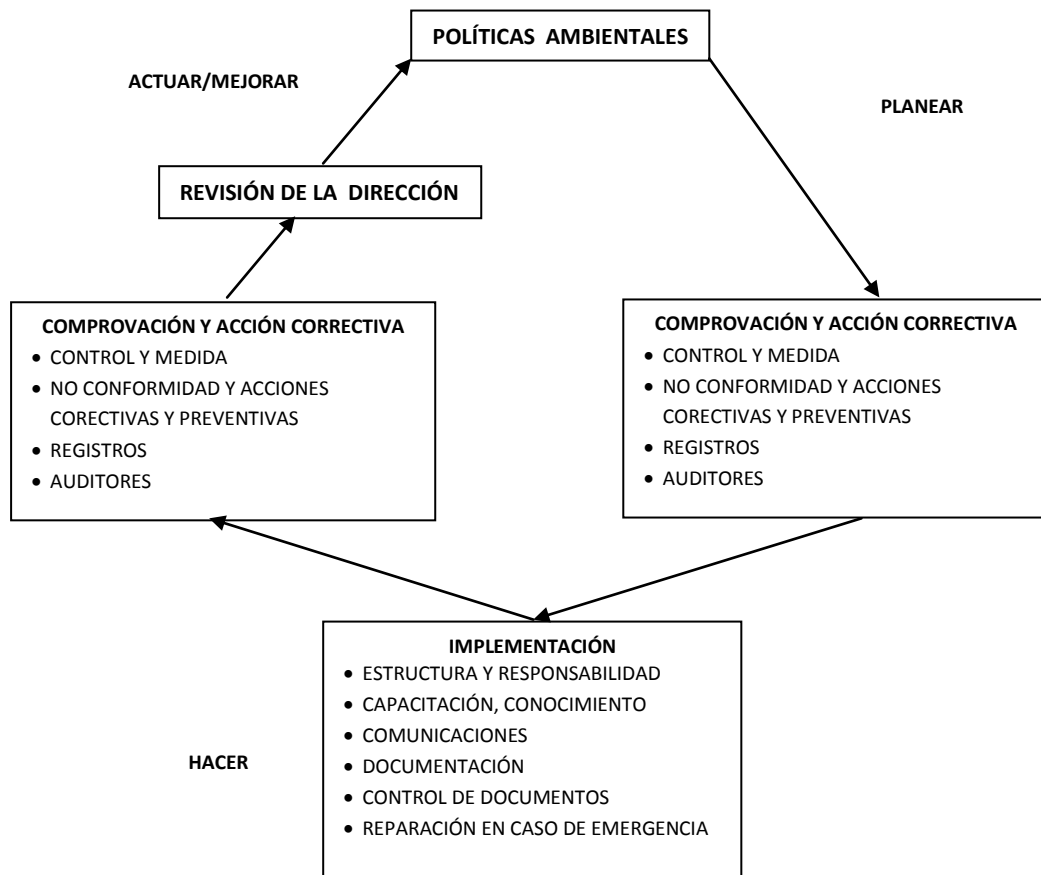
POLÍTICAS AMBIENTALES

ACTUAR/MEJORAR

PLANEAR

REVISIÓN DE LA DIRECCIÓN

COMPROVACIÓN Y ACCIÓN CORRECTIVA
- CONTROL Y MEDIDA
- NO CONFORMIDAD Y ACCIONES CORECTIVAS Y PREVENTIVAS
- REGISTROS
- AUDITORES

COMPROVACIÓN Y ACCIÓN CORRECTIVA
- CONTROL Y MEDIDA
- NO CONFORMIDAD Y ACCIONES CORECTIVAS Y PREVENTIVAS
- REGISTROS
- AUDITORES

IMPLEMENTACIÓN
- ESTRUCTURA Y RESPONSABILIDAD
- CAPACITACIÓN, CONOCIMIENTO
- COMUNICACIONES
- DOCUMENTACIÓN
- CONTROL DE DOCUMENTOS
- REPARACIÓN EN CASO DE EMERGENCIA

HACER